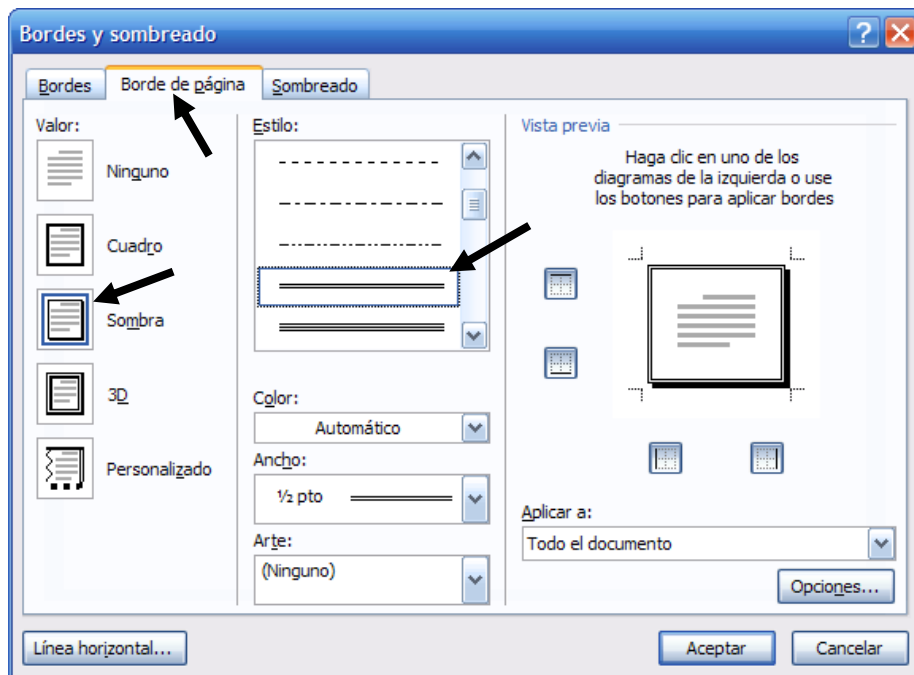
Bordes y sombreado

Bordes | Borde de página | Sombreado

Valor:

Ninguno

Cuadro

Sombra

3D

Personalizado

Estilo:

Color:

Automático

Ancho:

½ pto

Arte:

(Ninguno)

Vista previa

Haga clic en uno de los diagramas de la izquierda o use los botones para aplicar bordes

Aplicar a:

Todo el documento

Opciones...

Línea horizontal...

Aceptar

Cancelar